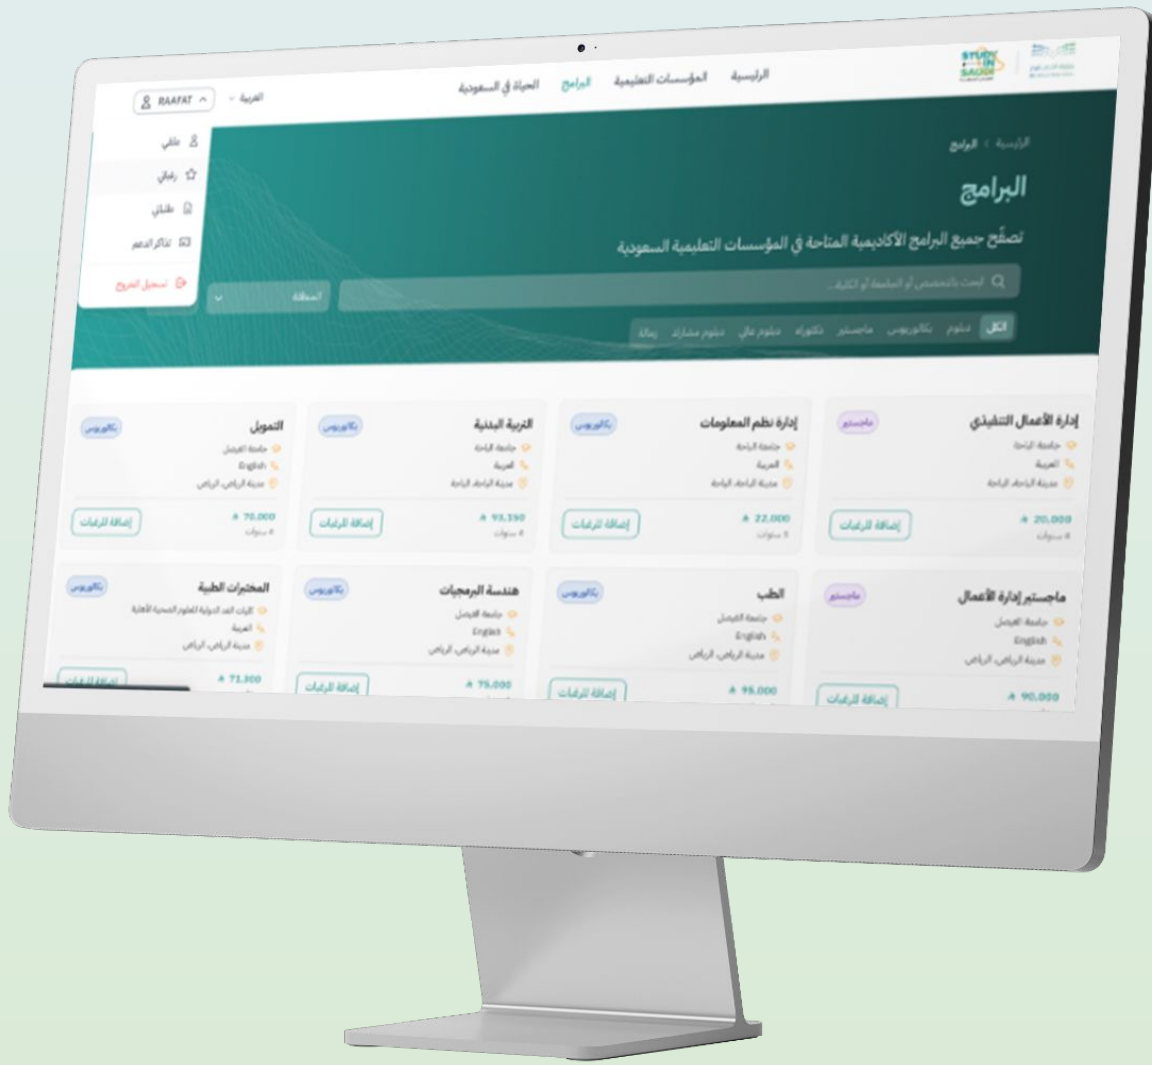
STUDY IN SAUDI

الرئيسية المؤسسات التعليمية البرامج الحياة في السعودية

العربية RAAFAT

ملفي
رغباتي
طلباتي
تذاكر الدعم
تسجيل الخروج

الرئيسية > البرامج

البرامج

تصفّح جميع البرامج الأكاديمية المتاحة في المؤسسات التعليمية السعودية

ابحث بالتخصص أو الجامعة أو الكلية...

المنطقة

الكل دبلوم بكالوريوس ماجستير دكتوراة دبلوم عالي دبلوم مشارك زمالة

إدارة الأعمال التنفيذي
ماجستير
جامعة الباحة
العربية
مدينة الباحة، الباحة
20,000
4 سنوات
إضافة للرغبات

إدارة نظم المعلومات
بكالوريوس
جامعة الباحة
العربية
مدينة الباحة، الباحة
22,000
5 سنوات
إضافة للرغبات

التربية البدنية
بكالوريوس
جامعة الباحة
العربية
مدينة الباحة، الباحة
93,350
4 سنوات
إضافة للرغبات

التمويل
بكالوريوس
جامعة الفيصل
English
مدينة الرياض، الرياض
70,000
4 سنوات
إضافة للرغبات

ماجستير إدارة الأعمال
ماجستير
جامعة الفيصل
English
مدينة الرياض، الرياض
90,000
إضافة للرغبات

الطب
بكالوريوس
جامعة الفيصل
English
مدينة الرياض، الرياض
95,000
إضافة للرغبات

هندسة البرمجيات
بكالوريوس
جامعة الفيصل
English
مدينة الرياض، الرياض
75,000
إضافة للرغبات

المختبرات الطبية
بكالوريوس
كليات الغد الدولية للعلوم الصحية الأهلية
العربية
مدينة الرياض، الرياض
71,300
إضافة للرغبات